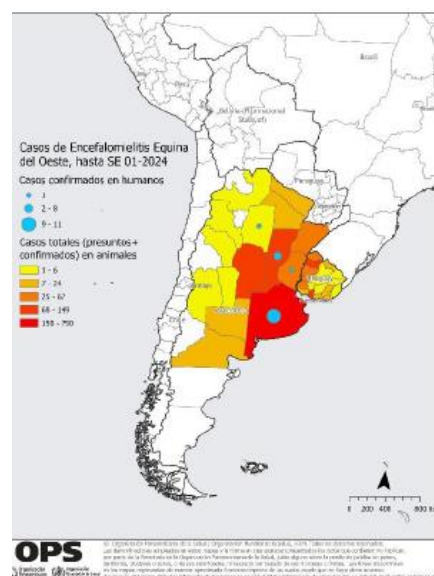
Brasil

Bolivia (Estado Plurinacional de)

Paraguay

Chile

Casos de Encefalomielitis Equina del Oeste, hasta SE 01-2024

Casos confirmados en humanos

1

2 - 8

9 - 11

Casos totales (presuntos+ confirmados) en animales

1 - 6

7 - 24

25 - 67

68 - 149

150 - 750

0 200 400 800 km

OPS

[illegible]